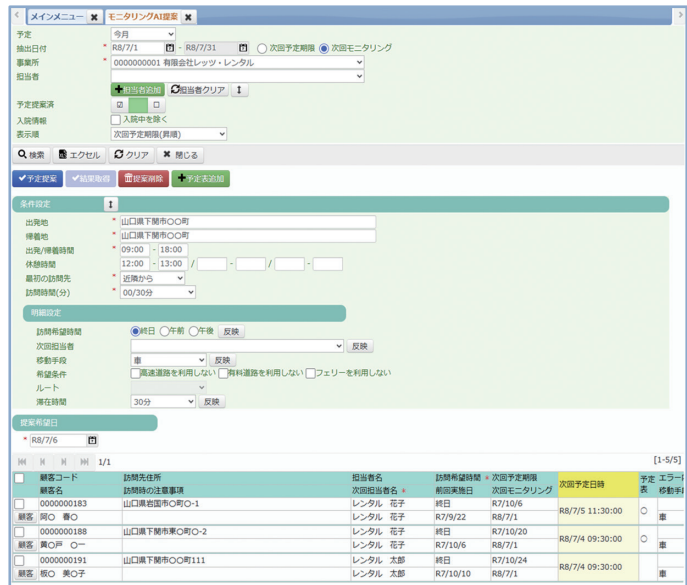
メインメニュー ✖ モニタリングAI提案 ✖

予定 今月
抽出日付 * R8/7/1 - R8/7/31 ○次回予定期限 ◉次回モニタリング
事業所 * 0000000001 有限会社レッツ・レンタル
担当者
担当者追加 担当者クリア ↕
予定提案済
入院情報 入院中を除く
表示順 次回予定期限(昇順)

検索 エクセル クリア 閉じる

予定提案 結果取得 提案削除 予定表追加

条件設定 ↕
出発地 * 山口県下関市○○町
帰着地 * 山口県下関市○○町
出発/帰着時間 * 09:00 - 18:00
休憩時間 12:00 - 13:00 - - -
最初の訪問先 * 近隣から
訪問時間(分) * 00/30分

明細設定
訪問希望時間 ◉終日 ○午前 ○午後 反映
次回担当者 反映
移動手段 車 反映
希望条件 高速道路を利用しない 有料道路を利用しない フェリーを利用しない
ルート
滞在時間 30分 反映

提案希望日
* R8/7/6

1/1 [1-5/5]

| | 顧客コード 顧客名 | 訪問先住所 訪問時の注意事項 | 担当者名 次回担当者名 * | 訪問希望時間 * 前回実施日 | 次回予定期限 次回モニタリング | 次回予定日時 | 予定表 | エラー 移動手 |
|---|---|---|---|---|---|---|---|---|
| 顧客 | 0000000183 岡○ 春○ | 山口県宮西市○町○-1 | レンタル 花子 レンタル 花子 | 終日 R7/9/22 | R7/10/6 R8/7/1 | R8/7/5 11:30:00 | ○ | 車 |
| 顧客 | 0000000188 黄○戸 ○一 | 山口県下関市東○町○-2 | レンタル 花子 レンタル 花子 | 終日 R7/10/6 | R7/10/20 R8/7/1 | R8/7/4 09:30:00 | ○ | 車 |
| 顧客 | 0000000191 板○ 美○子 | 山口県下関市○○町111 | レンタル 太郎 レンタル 太郎 | 終日 R7/10/10 | R7/10/24 R8/7/1 | R8/7/4 09:30:00 | | 車 |